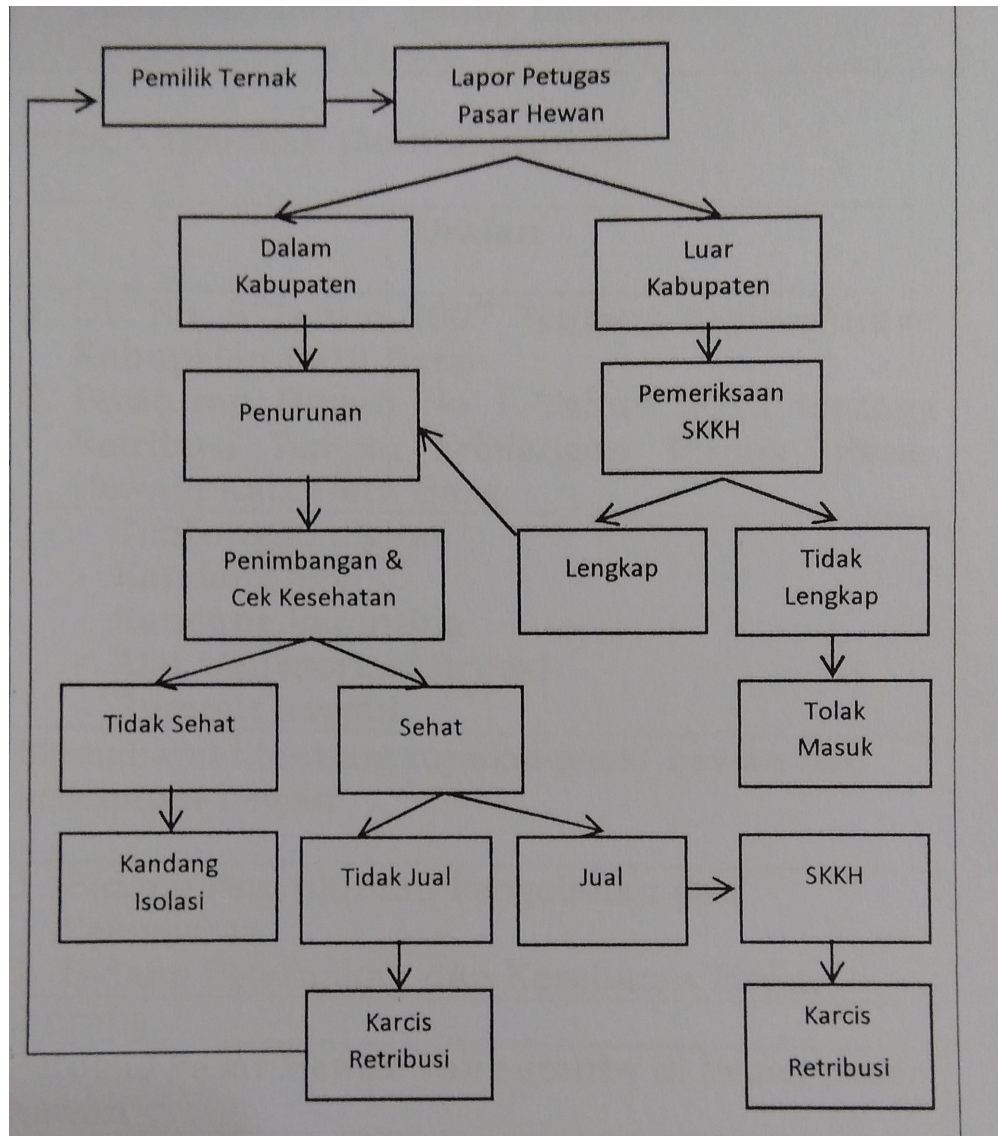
Pemilik Ternak

Lapor Petugas Pasar Hewan

Dalam Kabupaten

Luar Kabupaten

Penurunan

Pemeriksaan SKKH

Penimbangan & Cek Kesehatan

Lengkap

Tidak Lengkap

Tolak Masuk

Tidak Sehat

Sehat

Kandang Isolasi

Tidak Jual

Jual

SKKH

Karcis Retribusi

Karcis Retribusi